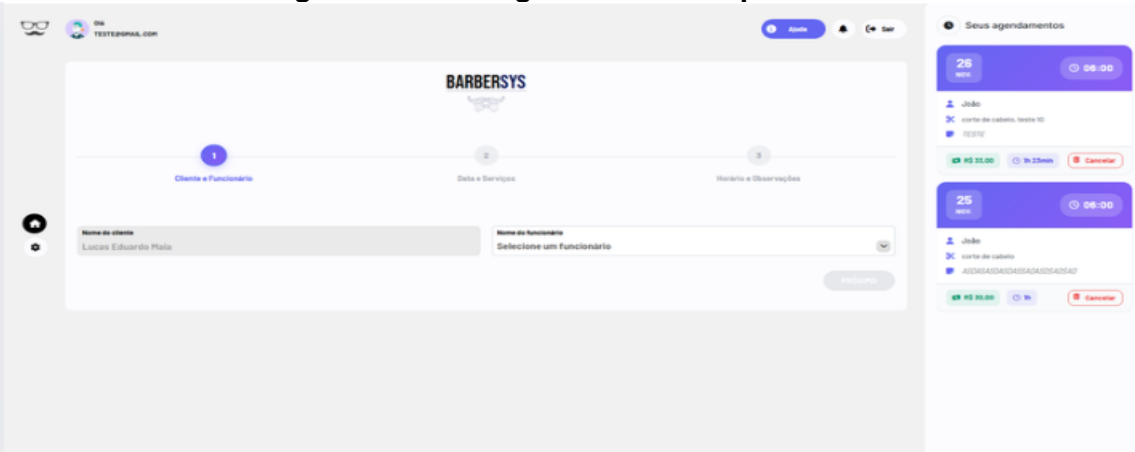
Olá
TESTE@GMAIL.COM

Ajuda
Sair

BARBERSYS

1
Cliente e Funcionário
2
Data e Serviços
3
Horário e Observações

Nome do cliente
Lucas Eduardo Maia
Nome do funcionário
Selecione um funcionário

Próximo

Seus agendamentos

26
NOV
06:00
João
corte de cabelo, teste 10
TESTE
R$ 35,00
1h 23min
Cancelar

25
NOV
06:00
João
corte de cabelo
ASDASASDASDASSADASDSADSAD
R$ 30,00
1h
Cancelar